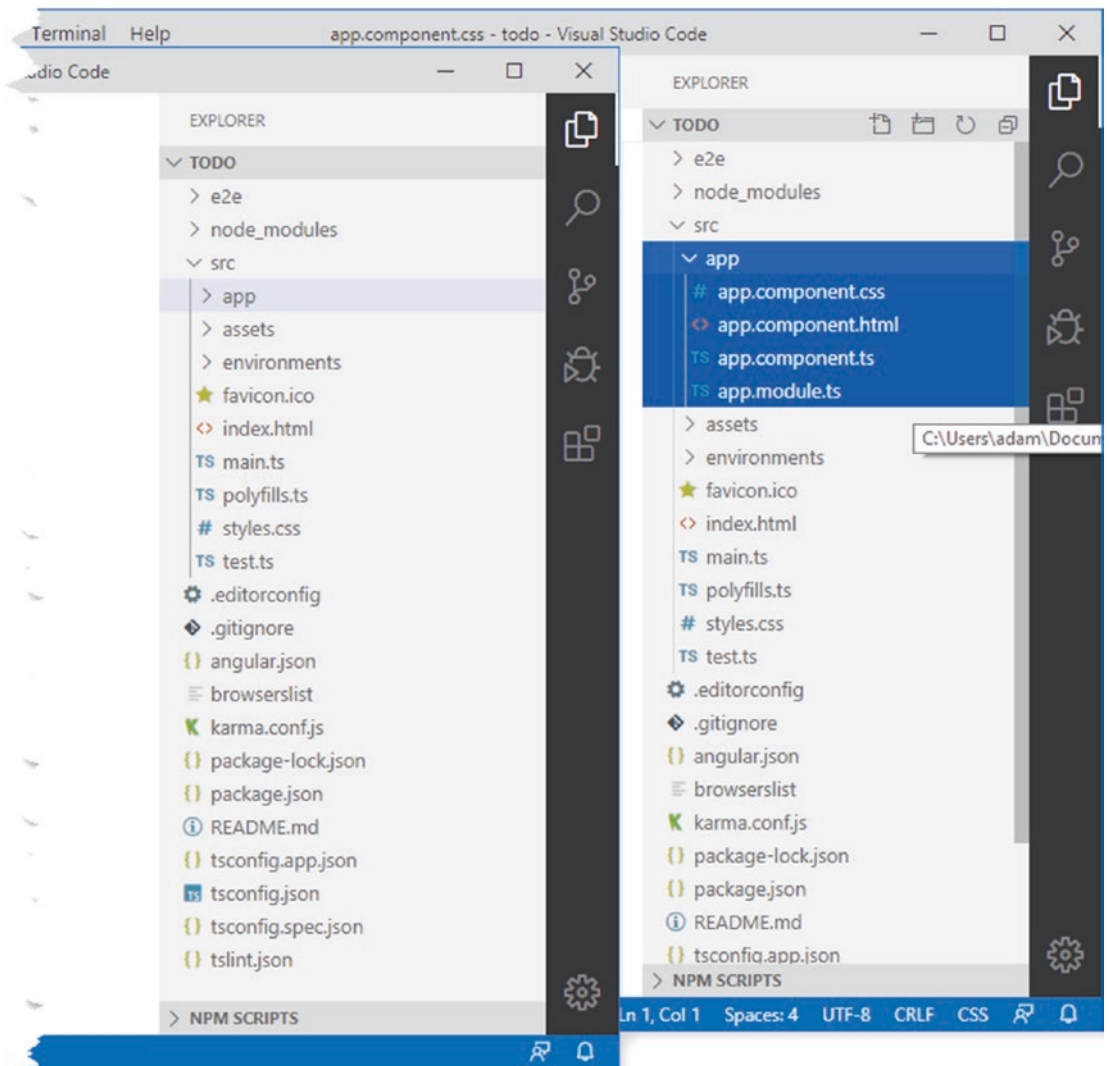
Terminal Help app.component.css - todo - Visual Studio Code

udio Code

EXPLORER
TODO
> e2e
> node_modules
src
> app
> assets
> environments
favicon.ico
index.html
TS main.ts
TS polyfills.ts
# styles.css
TS test.ts
.editorconfig
.gitignore
{} angular.json
browserslist
karma.conf.js
{} package-lock.json
{} package.json
README.md
{} tsconfig.app.json
tsconfig.json
{} tsconfig.spec.json
{} tslint.json
> NPM SCRIPTS

EXPLORER
TODO
> e2e
> node_modules
src
app
# app.component.css
app.component.html
TS app.component.ts
TS app.module.ts
> assets
> environments
favicon.ico
index.html
TS main.ts
TS polyfills.ts
# styles.css
TS test.ts
.editorconfig
.gitignore
{} angular.json
browserslist
karma.conf.js
{} package-lock.json
{} package.json
README.md
{} tsconfig.app.json
> NPM SCRIPTS

C:\Users\adam\Docum

Ln 1, Col 1 Spaces: 4 UTF-8 CRLF CSS